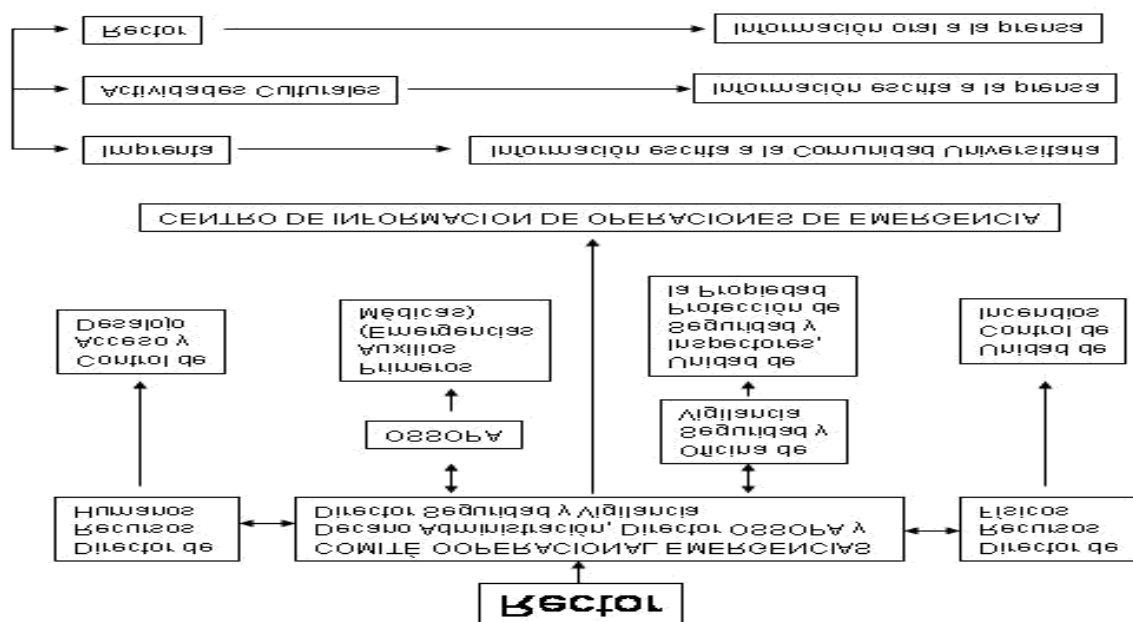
Rector

Información oral a la prensa

Actividades Culturales

Información escrita a la prensa

Imprenta

Información escrita a la Comunidad Universitaria

CENTRO DE INFORMACION DE OPERACIONES DE EMERGENCIA

Control de Acceso y Desalojo

Primeros Auxilios (Emergencias Médicas)

OSSOPA

Unidad de Inspectores, Seguridad y Protección de la Propiedad

Oficina de Seguridad y Vigilancia

Unidad de Control de Incendios

Director de Recursos Humanos

COMITÉ OPERACIONAL EMERGENCIAS Decano Administración, Director OSSOPA y Director Seguridad y Vigilancia

Director de Recursos Físicos

Rector